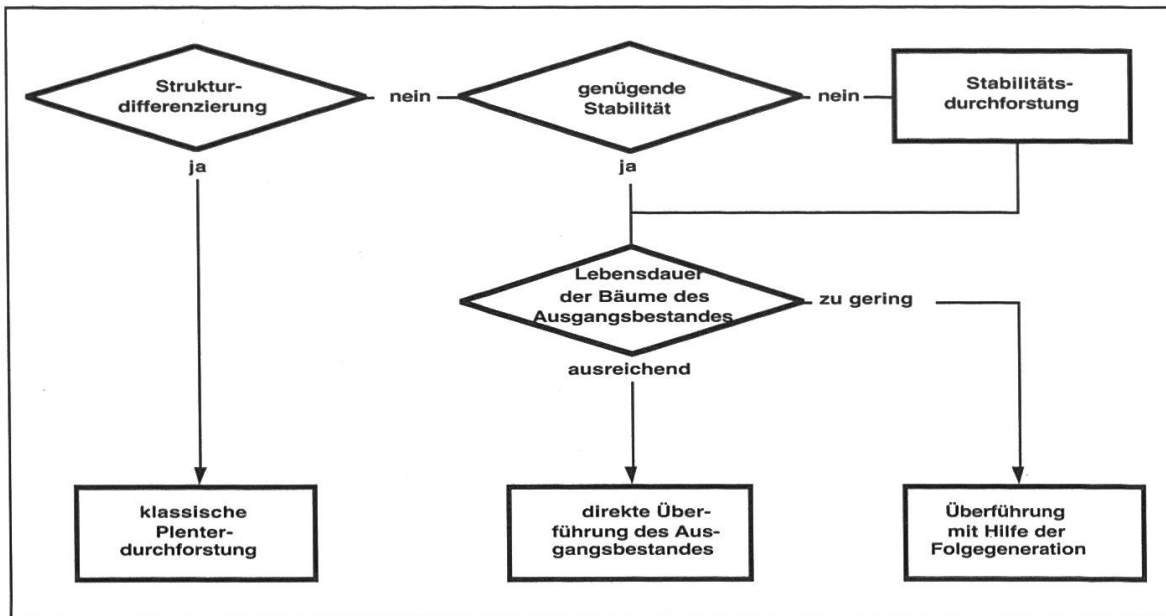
Strukturdifferenzierung

nein

genügende Stabilität

nein

Stabilitätsdurchforstung

ja

ja

Lebensdauer der Bäume des Ausgangsbestandes

zu gering

ausreichend

klassische Plenterdurchforstung

direkte Überführung des Ausgangsbestandes

Überführung mit Hilfe der Folgegeneration